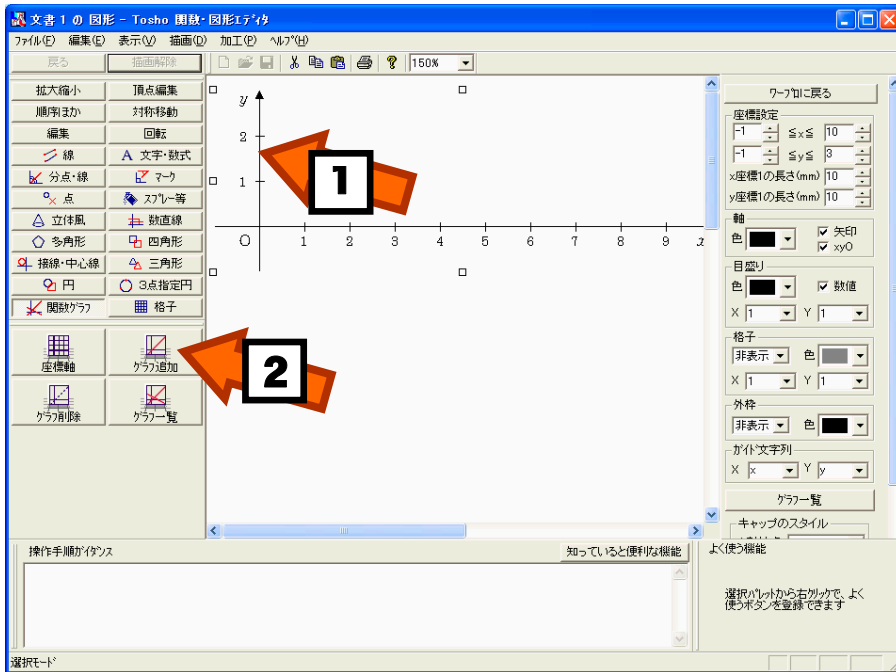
文書 1 の 図形 - Tosho 関数・図形エディタ

ファイル(F) 編集(E) 表示(V) 描画(D) 加工(P) ヘルプ(H)

戻る 描画解除 150%

拡大縮小 頂点編集
順序まか 対称移動
編集 回転
線 文字・数式
分点・線 マーク
点 スプレー等
立体風 数直線
多角形 四角形
接線・中心線 三角形
円 3点指定円
関数グラフ 格子

座標軸 グラフ追加
グラフ削除 グラフ一覧

$y$
2
1
O 1 2 3 4 5 6 7 8 9 $x$

1
2

ワープロに戻る
座標設定
-1 ≦x≦ 10
-1 ≦y≦ 3
x座標1の長さ(mm) 10
y座標1の長さ(mm) 10
軸
色 矢印 xyO
目盛り
色 数値
X 1 Y 1
格子
非表示 色
X 1 Y 1
外枠
非表示 色
ガイド文字列
X x Y y
グラフ一覧
キャップのスタイル

操作手順ガイダンス
知っていると便利な機能
よく使う機能
選択パレットから右クリックで、よく使うボタンを登録できます

選択モード